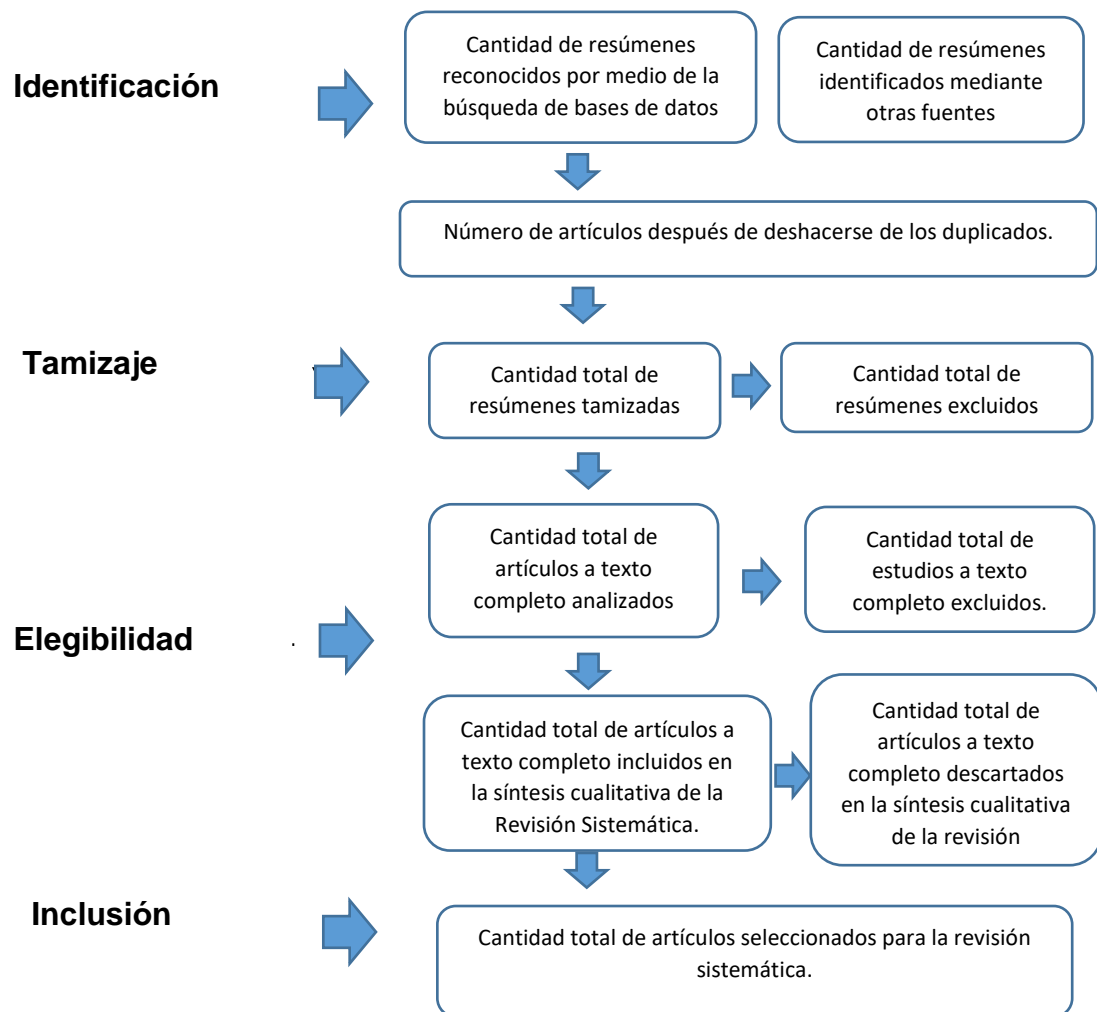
Identificación

Cantidad de resúmenes reconocidos por medio de la búsqueda de bases de datos

Cantidad de resúmenes identificados mediante otras fuentes

Número de artículos después de deshacerse de los duplicados.

Tamizaje

Cantidad total de resúmenes tamizadas

Cantidad total de resúmenes excluidos

Elegibilidad

Cantidad total de artículos a texto completo analizados

Cantidad total de estudios a texto completo excluidos.

Cantidad total de artículos a texto completo incluidos en la síntesis cualitativa de la Revisión Sistemática.

Cantidad total de artículos a texto completo descartados en la síntesis cualitativa de la revisión

Inclusión

Cantidad total de artículos seleccionados para la revisión sistemática.